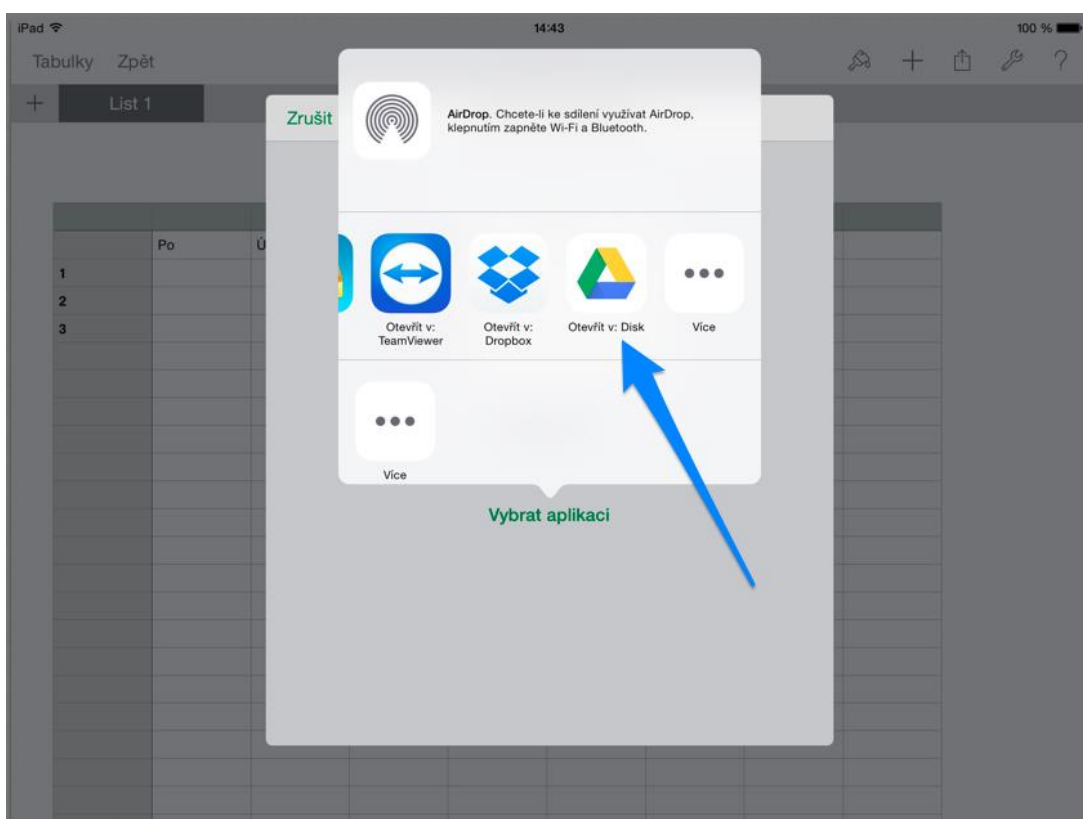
iPad
14:43
100 %

Tabulky Zpět

+ List 1

Zrušit

AirDrop. Chcete-li ke sdílení využívat AirDrop, klepnutím zapněte Wi-Fi a Bluetooth.

Otevřít v: TeamViewer
Otevřít v: Dropbox
Otevřít v: Disk
Více

Více

Vybrat aplikaci

Po
Ú
1
2
3